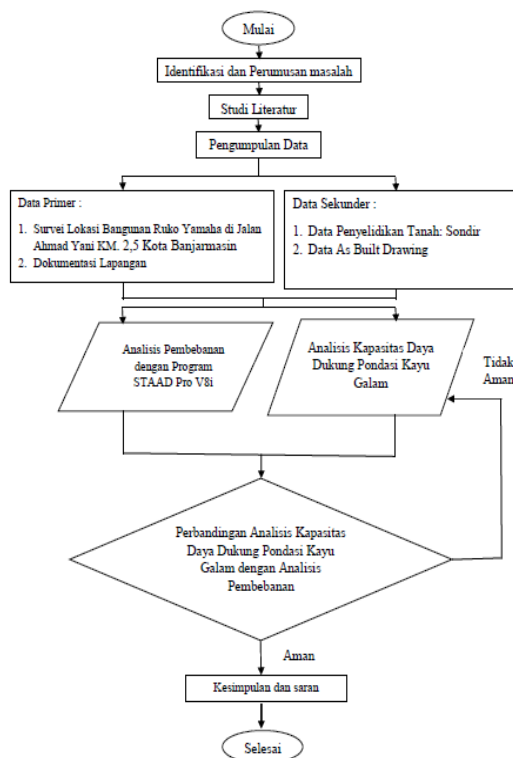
Mulai

Identifikasi dan Perumusan masalah

Studi Literatur

Pengumpulan Data

Data Primer :

1. Survei Lokasi Bangunan Ruko Yamaha di Jalan Ahmad Yani KM. 2,5 Kota Banjarmasin
2. Dokumentasi Lapangan

Data Sekunder :

1. Data Penyelidikan Tanah: Sondir
2. Data As Built Drawing

Analisis Pembebanan dengan Program STAAD Pro V8i

Analisis Kapasitas Daya Dukung Pondasi Kayu Galam

Tidak Aman

Perbandingan Analisis Kapasitas Daya Dukung Pondasi Kayu Galam dengan Analisis Pembebanan

Aman

Kesimpulan dan saran

Selesai